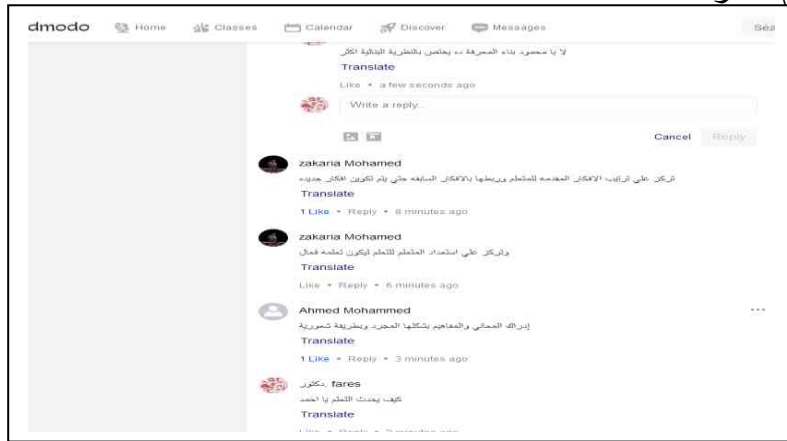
dmodo Home Classes Calendar Discover Messages Sea

لا يا محمود بناء المعرفة ده يختص بالنظرية البنائية اكثر
Translate
Like • a few seconds ago

Write a reply...

Cancel Reply

zakaria Mohamed
تركز علي ترتيب الافكار المقدمه للمتعلم وربطها بالافكار السابقة حتي يتم تكوين افكار جديده
Translate
1 Like • Reply • 8 minutes ago

zakaria Mohamed
والتركيز علي استعداد المتعلم للتعلم ليكون تعلمه فعال
Translate
Like • Reply • 6 minutes ago

Ahmed Mohammed
إدراك المعاني والمفاهيم بشكلها المجرد وبطريقة شعورية
Translate
1 Like • Reply • 3 minutes ago

دكتور fares
كيف يحدث التعلم يا احمد
Translate
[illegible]